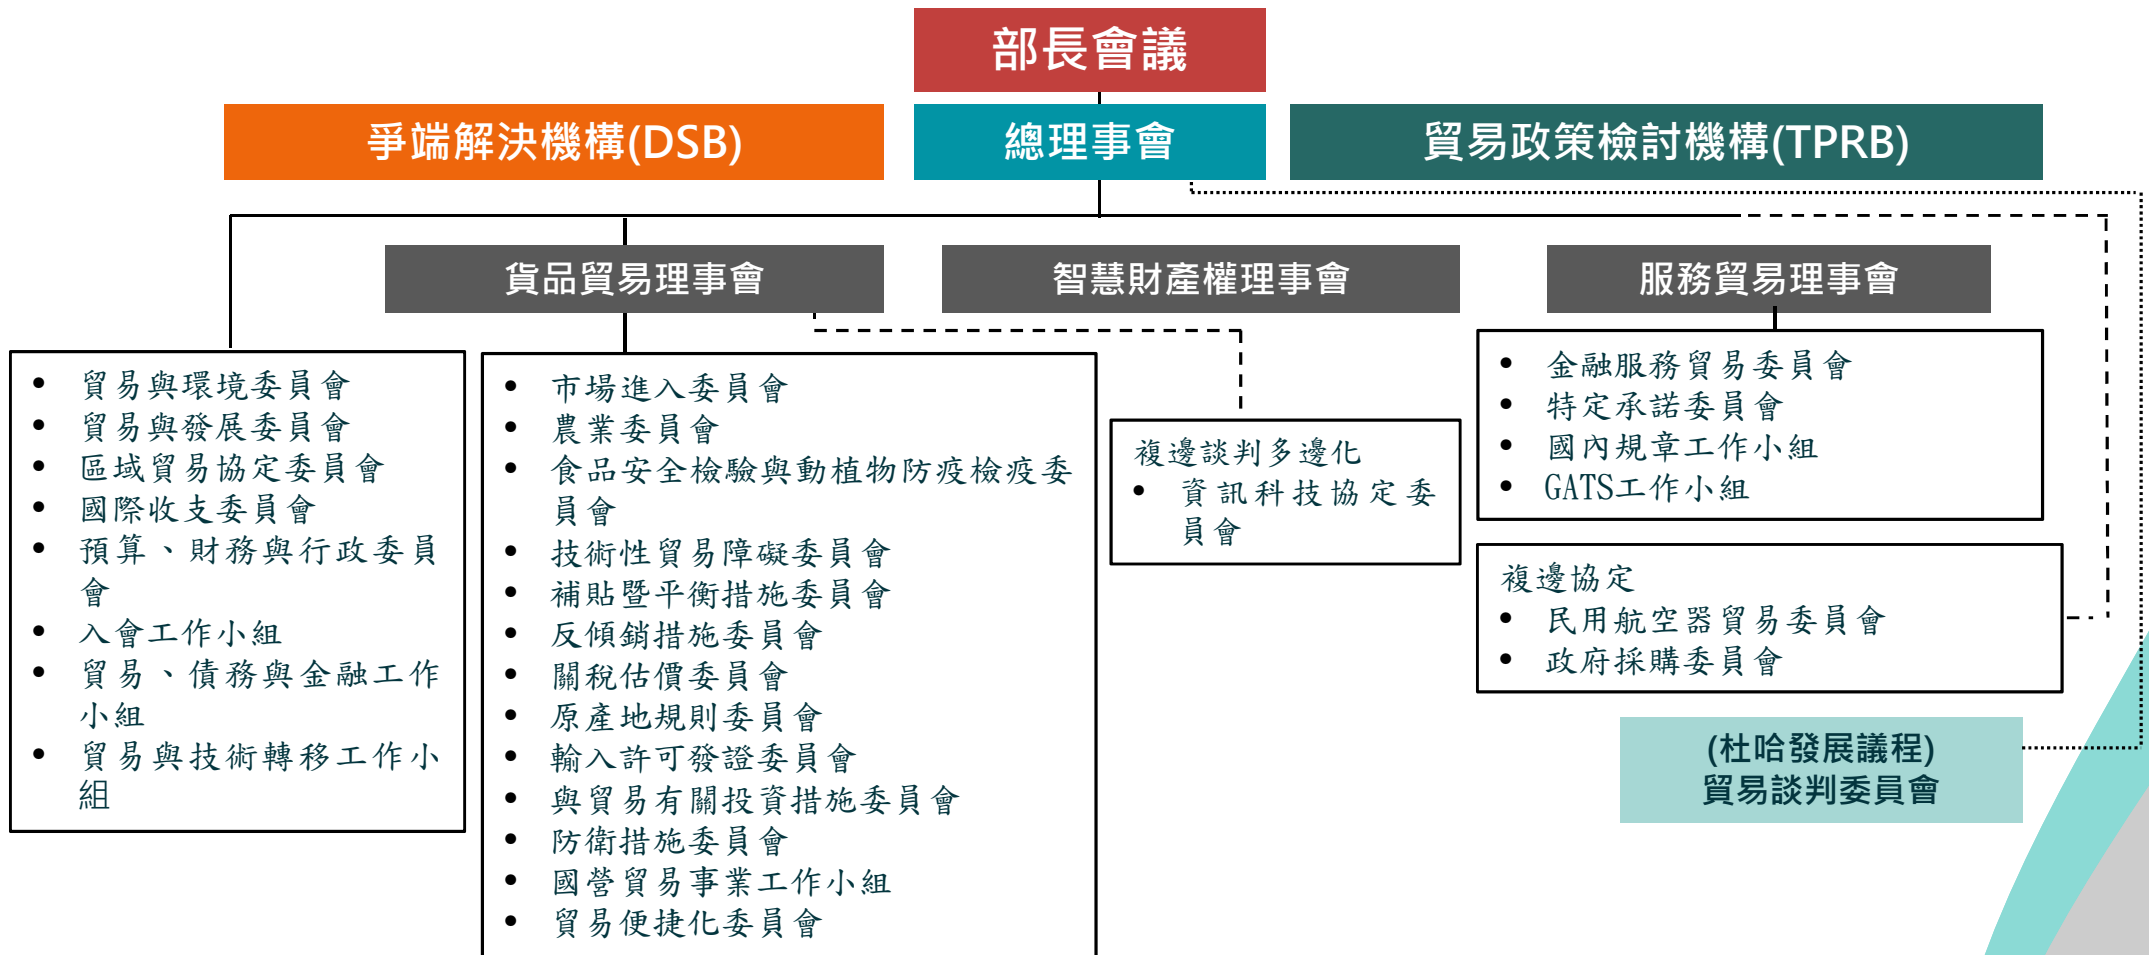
部長會議

爭端解決機構(DSB)

總理事會

貿易政策檢討機構(TPRB)

貨品貿易理事會

智慧財產權理事會

服務貿易理事會

- 貿易與環境委員會
- 貿易與發展委員會
- 區域貿易協定委員會
- 國際收支委員會
- 預算、財務與行政委員會
- 入會工作小組
- 貿易、債務與金融工作小組
- 貿易與技術轉移工作小組

- 市場進入委員會
- 農業委員會
- 食品安全檢驗與動植物防疫檢疫委員會
- 技術性貿易障礙委員會
- 補貼暨平衡措施委員會
- 反傾銷措施委員會
- 關稅估價委員會
- 原產地規則委員會
- 輸入許可發證委員會
- 與貿易有關投資措施委員會
- 防衛措施委員會
- 國營貿易事業工作小組
- 貿易便捷化委員會

複邊談判多邊化
- 資訊科技協定委員會

- 金融服務貿易委員會
- 特定承諾委員會
- 國內規章工作小組
- GATS工作小組

複邊協定
- 民用航空器貿易委員會
- 政府採購委員會

(杜哈發展議程)
貿易談判委員會